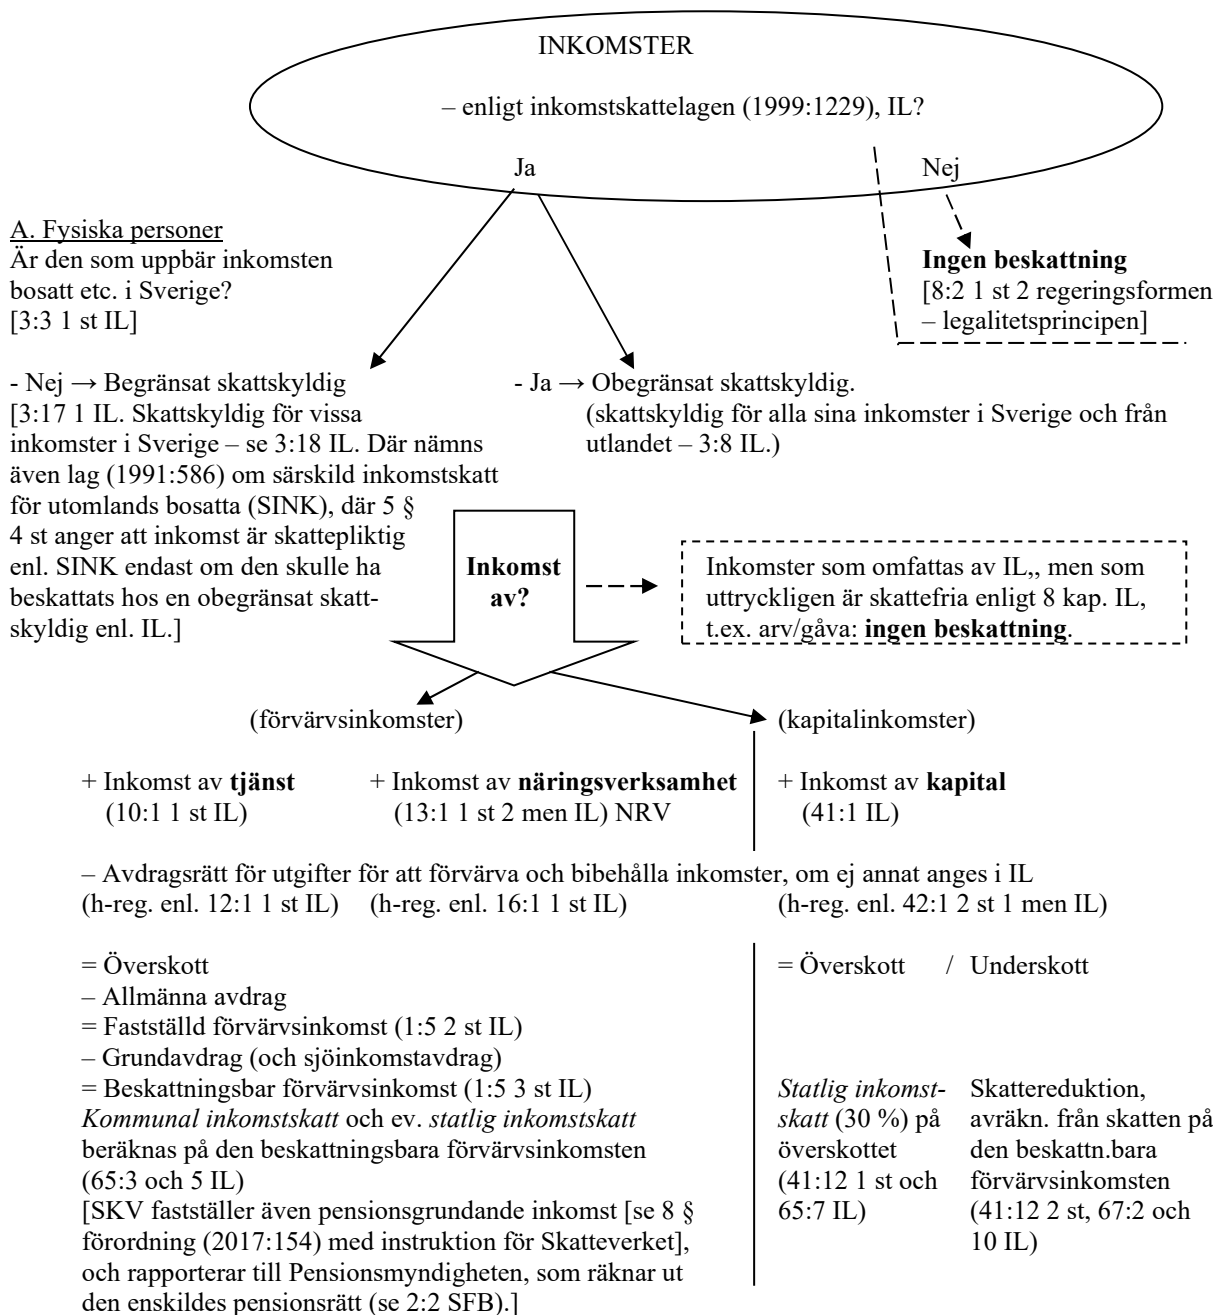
INKOMSTER

– enligt inkomstskattelagen (1999:1229), IL?

Ja

Nej

Ingen beskattning
[8:2 1 st 2 regeringsformen – legalitetsprincipen]

A. Fysiska personer
Är den som uppbär inkomsten bosatt etc. i Sverige?
[3:3 1 st IL]

- Nej → Begränsat skattskyldig
[3:17 1 IL. Skattskyldig för vissa inkomster i Sverige – se 3:18 IL. Där nämns även lag (1991:586) om särskild inkomstskatt för utomlands bosatta (SINK), där 5 § 4 st anger att inkomst är skattepliktig enl. SINK endast om den skulle ha beskattats hos en obegränsat skattskyldig enl. IL.]

- Ja → Obegränsat skattskyldig.
(skattskyldig för alla sina inkomster i Sverige och från utlandet – 3:8 IL.)

Inkomst av?

Inkomster som omfattas av IL,, men som uttryckligen är skattefria enligt 8 kap. IL, t.ex. arv/gåva: **ingen beskattning**.

(förvärvsinkomster)

(kapitalinkomster)

+ Inkomst av **tjänst**
(10:1 1 st IL)

+ Inkomst av **näringsverksamhet**
(13:1 1 st 2 men IL) NRV

+ Inkomst av **kapital**
(41:1 IL)

– Avdragsrätt för utgifter för att förvärva och bibehålla inkomster, om ej annat anges i IL
(h-reg. enl. 12:1 1 st IL) (h-reg. enl. 16:1 1 st IL) (h-reg. enl. 42:1 2 st 1 men IL)

= Överskott
– Allmänna avdrag
= Fastställd förvärvsinkomst (1:5 2 st IL)
– Grundavdrag (och sjöinkomstavdrag)
= Beskattningsbar förvärvsinkomst (1:5 3 st IL)
*Kommunal inkomstskatt* och ev. *statlig inkomstskatt* beräknas på den beskattningsbara förvärvsinkomsten (65:3 och 5 IL)
[SKV fastställer även pensionsgrundande inkomst [se 8 § förordning (2017:154) med instruktion för Skatteverket], och rapporterar till Pensionsmyndigheten, som räknar ut den enskildes pensionsrätt (se 2:2 SFB).]

= Överskott / Underskott

*Statlig inkomstskatt* (30 %) på överskottet (41:12 1 st och 65:7 IL)

Skattereduktion, avräkn. från skatten på den beskattn.bara förvärvsinkomsten (41:12 2 st, 67:2 och 10 IL)